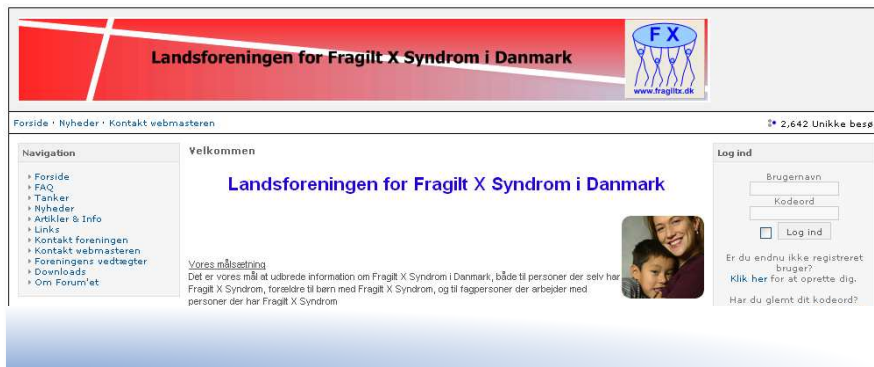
Landsforeningen for Fragilt X Syndrom i Danmark

FX

www.fragiltx.dk

Forside · Nyheder · Kontakt webmasteren

2,642 Unikke besø

Navigation

Forside
FAQ
Tanker
Nyheder
Artikler & Info
Links
Kontakt foreningen
Kontakt webmasteren
Foreningens vedtægter
Downloads
Om Forum'et

Velkommen

Landsforeningen for Fragilt X Syndrom i Danmark

Vores målsætning
Det er vores mål at udbrede information om Fragilt X Syndrom i Danmark, både til personer der selv har Fragilt X Syndrom, forældre til børn med Fragilt X Syndrom, og til fagpersoner der arbejder med personer der har Fragilt X Syndrom

Log ind

Brugernavn

Kodeord

Log ind

Er du endnu ikke registreret bruger?
Klik her for at oprette dig.

Har du glemt dit kodeord?